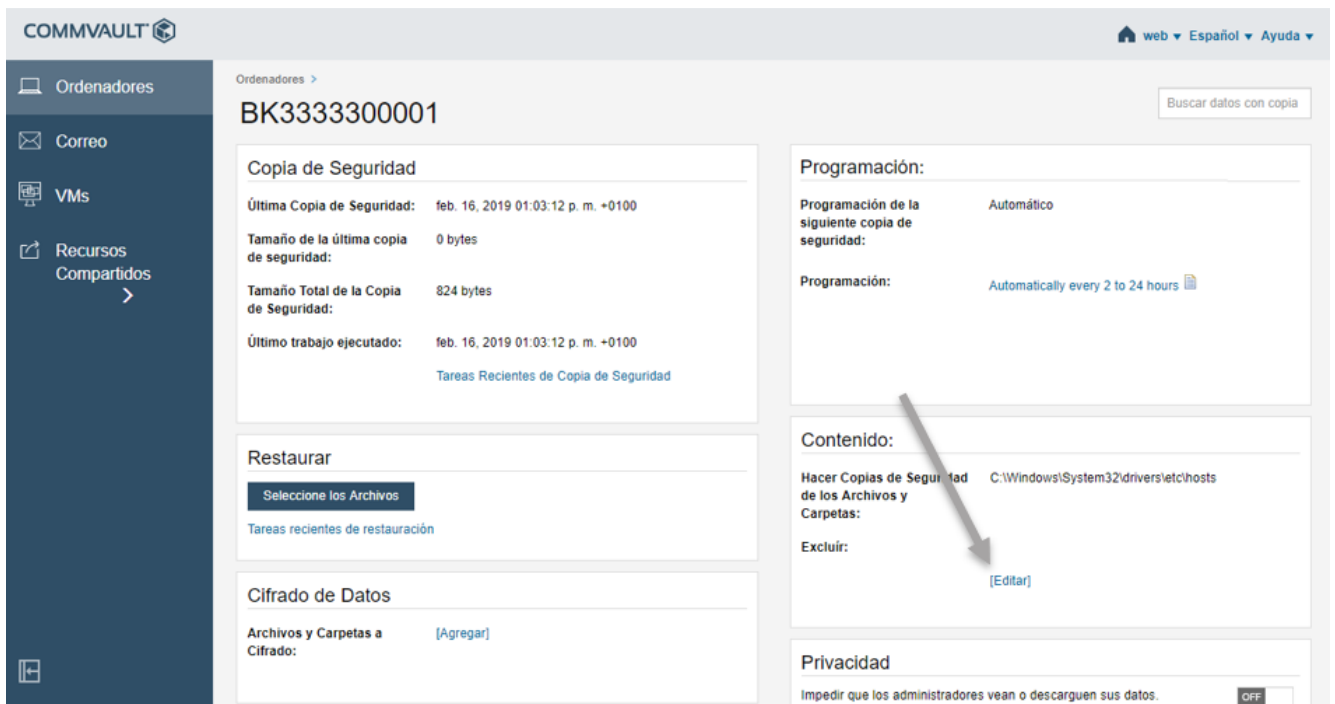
COMMVAULT

web ▾ Español ▾ Ayuda ▾

Ordenadores

Correo

VMs

Recursos Compartidos

Ordenadores >

BK3333300001

Buscar datos con copia

Copia de Seguridad

Última Copia de Seguridad: feb. 16, 2019 01:03:12 p. m. +0100

Tamaño de la última copia de seguridad: 0 bytes

Tamaño Total de la Copia de Seguridad: 824 bytes

Último trabajo ejecutado: feb. 16, 2019 01:03:12 p. m. +0100

Tareas Recientes de Copia de Seguridad

Restaurar

Seleccione los Archivos

Tareas recientes de restauración

Cifrado de Datos

Archivos y Carpetas a Cifrado: [Agregar]

Programación:

Programación de la siguiente copia de seguridad: Automático

Programación: Automatically every 2 to 24 hours

Contenido:

Hacer Copias de Seguridad de los Archivos y Carpetas: C:\Windows\System32\drivers\etc\hosts

Excluír:

[Editar]

Privacidad

Impedir que los administradores vean o descarguen sus datos.

OFF